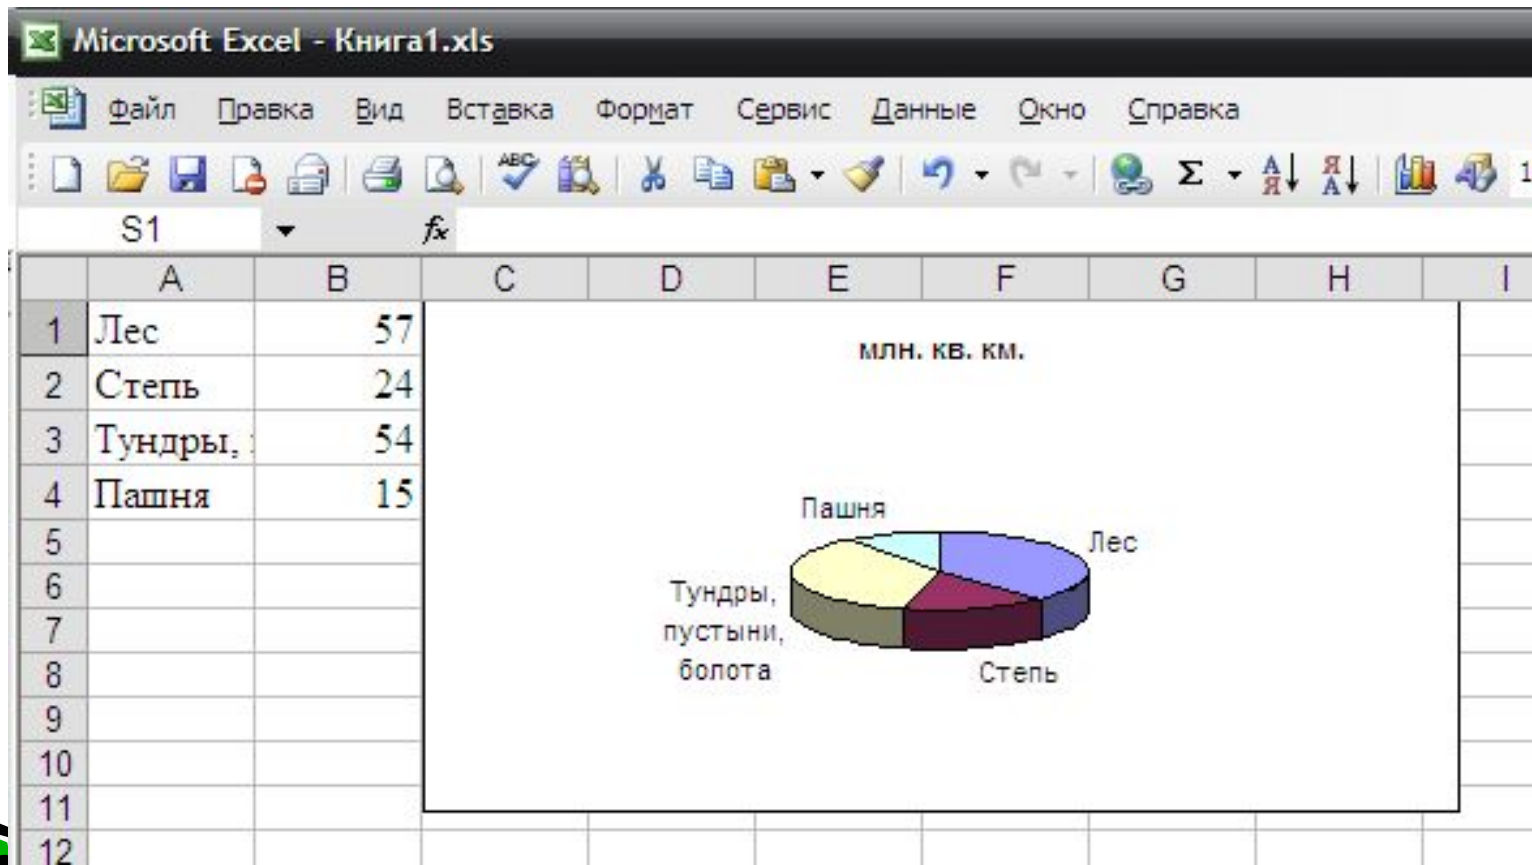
Microsoft Excel - Книга1.xls

Файл Правка Вид Вставка Формат Сервис Данные Окно Справка

S1 $f_x$

| | A | B | C | D | E | F | G | H | I |
|---|---|---|---|---|---|---|---|---|---|
| 1 | Лес | 57 | | | | | | | |
| 2 | Степь | 24 | | | | | | | |
| 3 | Тундры, | 54 | | | | | | | |
| 4 | Пашня | 15 | | | | | | | |
| 5 | | | | | | | | | |
| 6 | | | | | | | | | |
| 7 | | | | | | | | | |
| 8 | | | | | | | | | |
| 9 | | | | | | | | | |
| 10 | | | | | | | | | |
| 11 | | | | | | | | | |
| 12 | | | | | | | | | |

млн. кв. км.

Пашня
Лес
Тундры, пустыни, болота
Степь